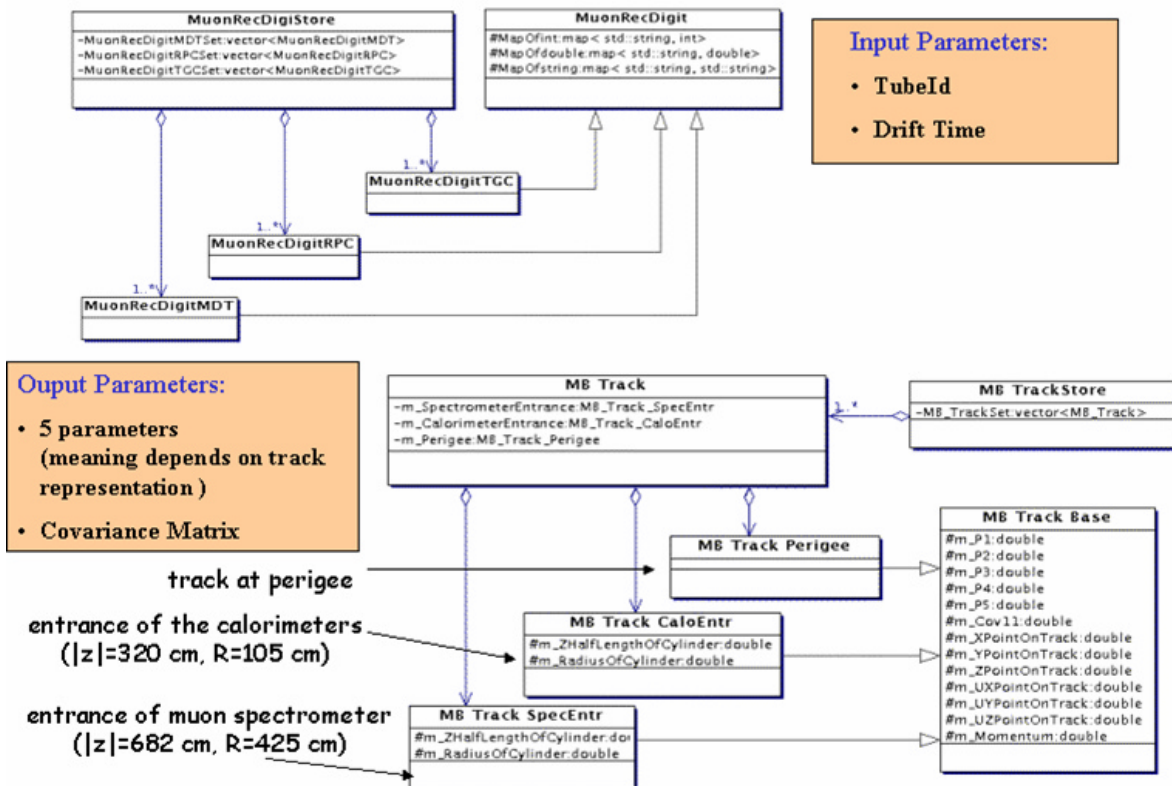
MuonRecDigiStore
-MuonRecDigitMDTSet:vector<MuonRecDigitMDT>
-MuonRecDigitRPCSet:vector<MuonRecDigitRPC>
-MuonRecDigitTGCSet:vector<MuonRecDigitTGC>

MuonRecDigit
#MapOfint:map< std::string, int>
#MapOfdouble:map< std::string, double>
#MapOfstring:map< std::string, std::string>

Input Parameters:

• TubeId

• Drift Time

1..*
MuonRecDigitTGC

1..*
MuonRecDigitRPC

1..*
MuonRecDigitMDT

Ouput Parameters:

• 5 parameters (meaning depends on track representation )

• Covariance Matrix

MB Track
-m_SpectrometerEntrance:MB_Track_SpecEntr
-m_CalorimeterEntrance:MB_Track_CaloEntr
-m_Perigee:MB_Track_Perigee

1..*

MB TrackStore
-MB_TrackSet:vector<MB_Track>

MB Track Perigee

track at perigee

MB Track Base
#m_P1:double
#m_P2:double
#m_P3:double
#m_P4:double
#m_P5:double
#m_Cov11:double
#m_XPointOnTrack:double
#m_YPointOnTrack:double
#m_ZPointOnTrack:double
#m_UXPointOnTrack:double
#m_UYPointOnTrack:double
#m_UZPointOnTrack:double
#m_Momentum:double

entrance of the calorimeters (|z|=320 cm, R=105 cm)

MB Track CaloEntr
#m_ZHalfLengthOfCylinder:double
#m_RadiusOfCylinder:double

entrance of muon spectrometer (|z|=682 cm, R=425 cm)

MB Track SpecEntr
#m_ZHalfLengthOfCylinder:dou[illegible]
#m_RadiusOfCylinder:double